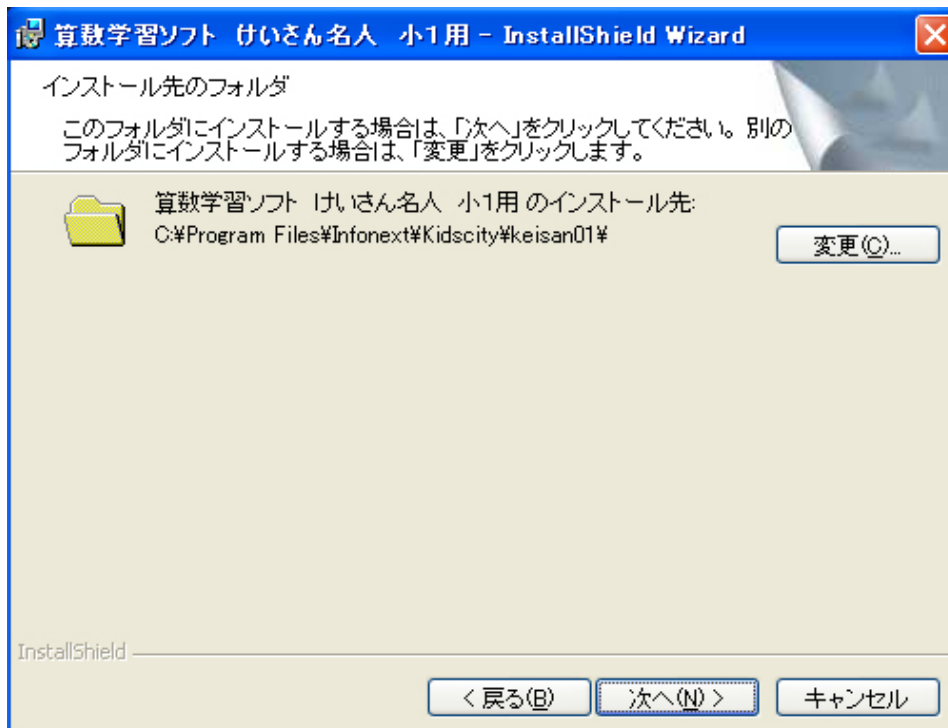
算数学習ソフト けいさん名人 小1用 - InstallShield Wizard

インストール先のフォルダ

このフォルダにインストールする場合は、「次へ」をクリックしてください。別のフォルダにインストールする場合は、「変更」をクリックします。

算数学習ソフト けいさん名人 小1用 のインストール先:
C:¥Program Files¥Infonext¥Kidscity¥keisan01¥

変更(C)...

InstallShield

< 戻る(B)

次へ(N) >

キャンセル